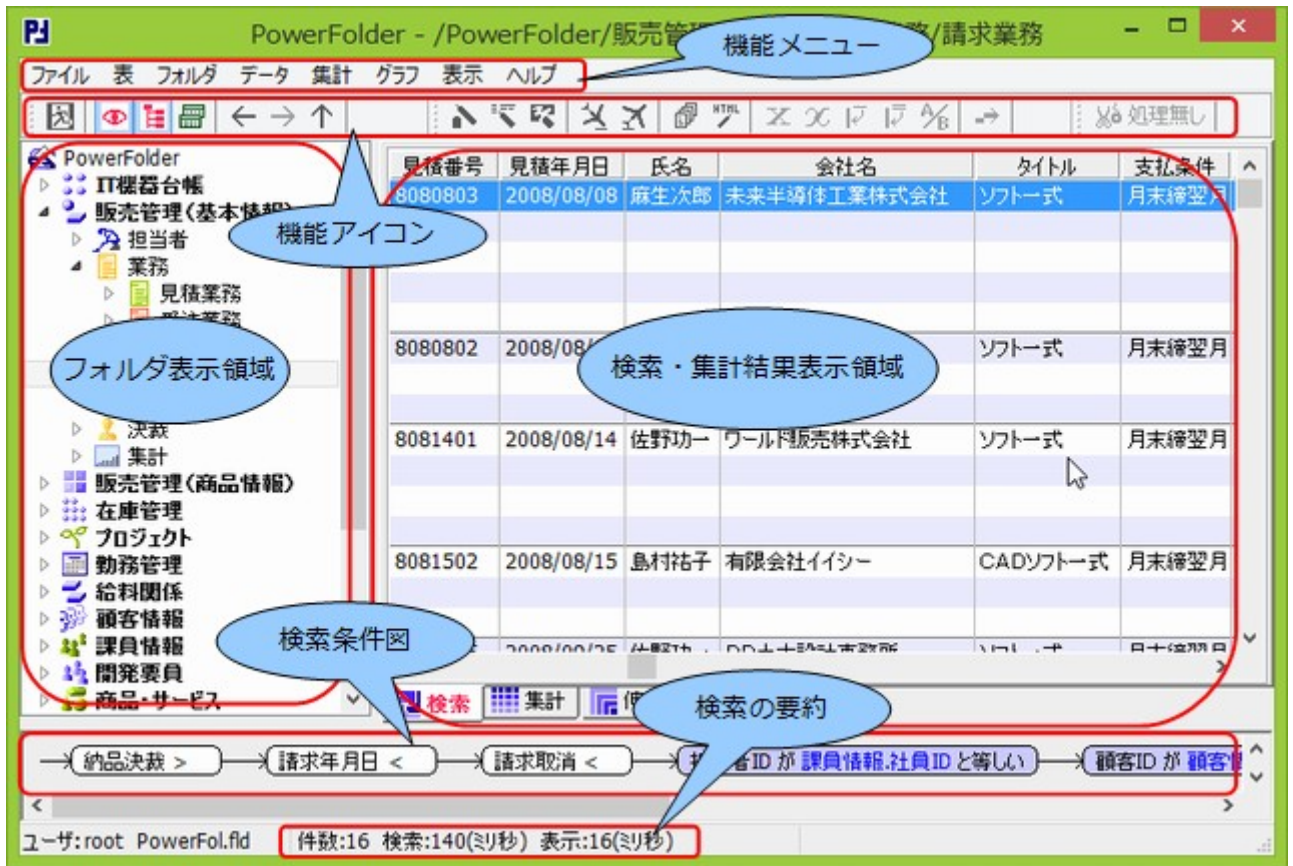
PowerFolder - /PowerFolder/販売管理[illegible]/請求業務

機能メニュー

ファイル 表 フォルダ データ 集計 グラフ 表示 ヘルプ

処理無し

機能アイコン

PowerFolder
IT機器台帳
販売管理（基本情報）
担当者
業務
見積業務
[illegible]
決裁
集計
販売管理（商品情報）
在庫管理
プロジェクト
勤務管理
給料関係
顧客情報
課員情報
開発要員
商品・サービス

フォルダ表示領域

| 見積番号 | 見積年月日 | 氏名 | 会社名 | タイトル | 支払条件 |
|---|---|---|---|---|---|
| 8080803 | 2008/08/08 | 麻生次郎 | 未来半導体工業株式会社 | ソフト一式 | 月末締翌月 |
| 8080802 | 2008/08/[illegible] | | | ソフト一式 | 月末締翌月 |
| 8081401 | 2008/08/14 | 佐野功一 | ワールド販売株式会社 | ソフト一式 | 月末締翌月 |
| 8081502 | 2008/08/15 | 島村祐子 | 有限会社イイシー | CADソフト一式 | 月末締翌月 |

検索・集計結果表示領域

検索条件図

検索 集計

検索の要約

納品決裁 > 請求年月日 < 請求取消 < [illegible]者ID が 課員情報.社員IDと等しい 顧客ID が 顧客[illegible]

ユーザ:root PowerFol.fld 件数:16 検索:140(ミリ秒) 表示:16(ミリ秒)